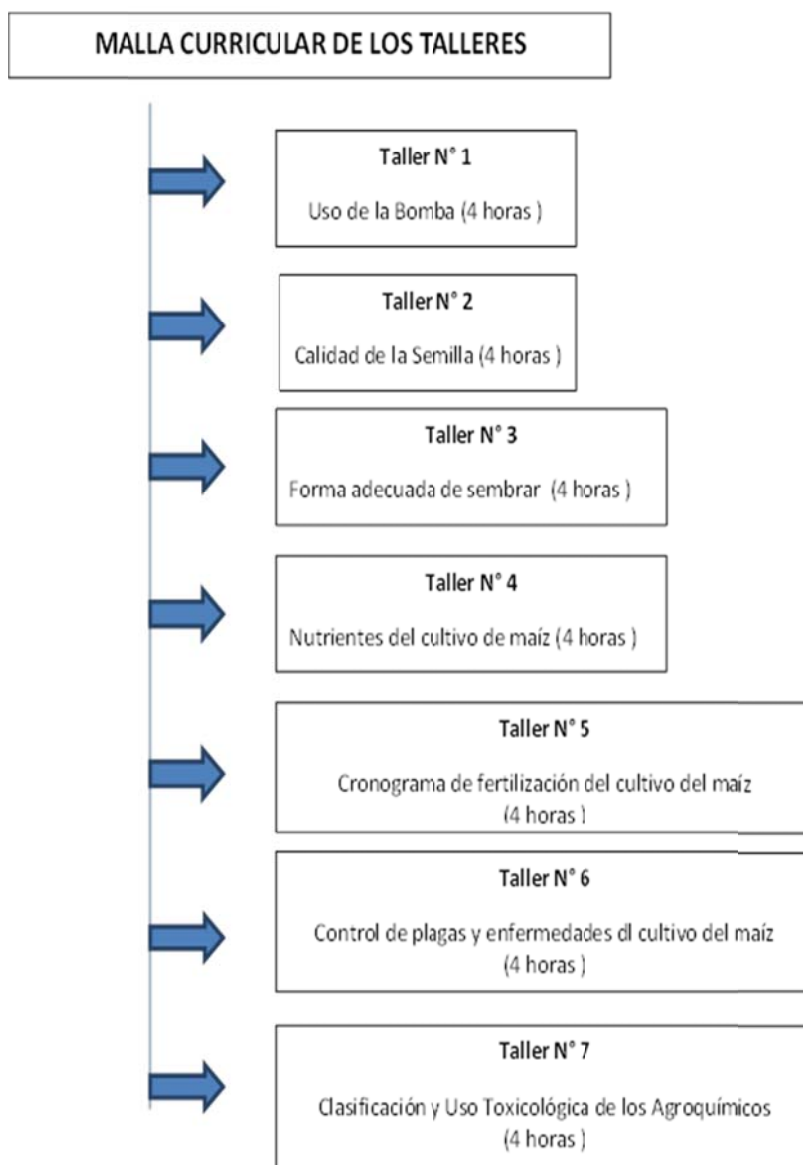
MALLA CURRICULAR DE LOS TALLERES

Taller N° 1

Uso de la Bomba (4 horas )

Taller N° 2

Calidad de la Semilla (4 horas )

Taller N° 3

Forma adecuada de sembrar (4 horas )

Taller N° 4

Nutrientes del cultivo de maíz (4 horas )

Taller N° 5

Cronograma de fertilización del cultivo del maíz (4 horas )

Taller N° 6

Control de plagas y enfermedades dl cultivo del maíz (4 horas )

Taller N° 7

Clasificación y Uso Toxicológica de los Agroquímicos (4 horas )